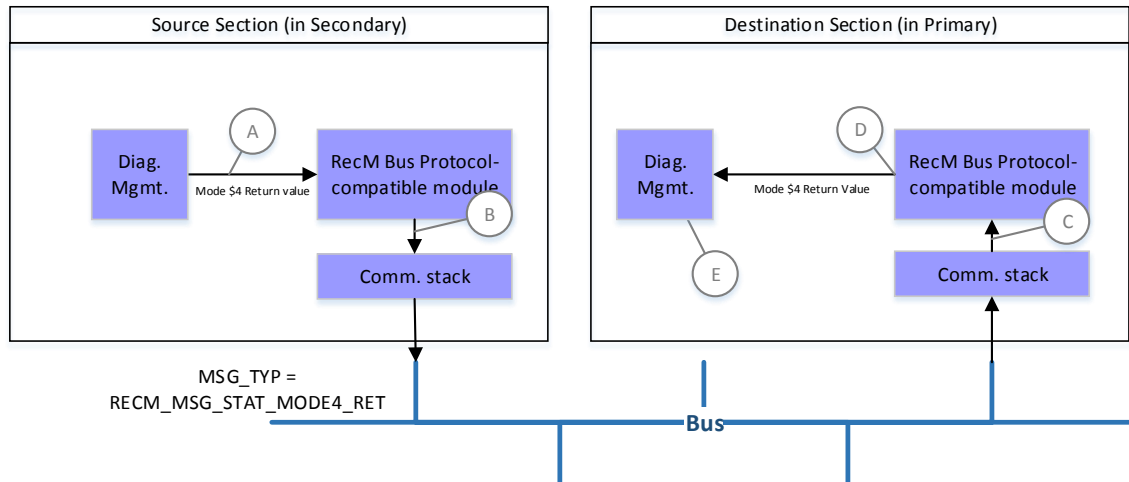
Source Section (in Secondary)

Diag. Mgmt.

A

Mode \$4 Return value

RecM Bus Protocol-compatible module

B

Comm. stack

Destination Section (in Primary)

Diag. Mgmt.

D

Mode \$4 Return Value

RecM Bus Protocol-compatible module

C

E

Comm. stack

MSG_TYP = RECM_MSG_STAT_MODE4_RET

Bus